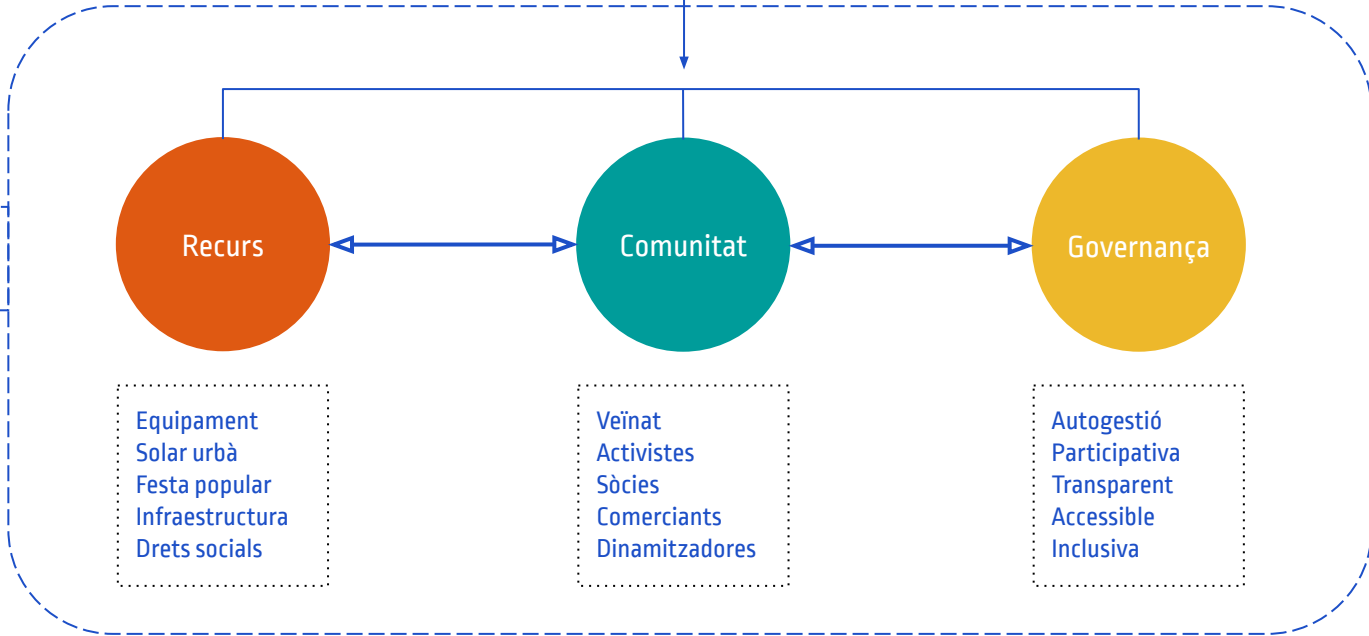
Recurs

Comunitat

Governança

Equipament
Solar urbà
Festa popular
Infraestructura
Drets socials

Veïnat
Activistes
Sòcies
Comerciants
Dinamitzadores

Autogestió
Participativa
Transparent
Accessible
Inclusiva